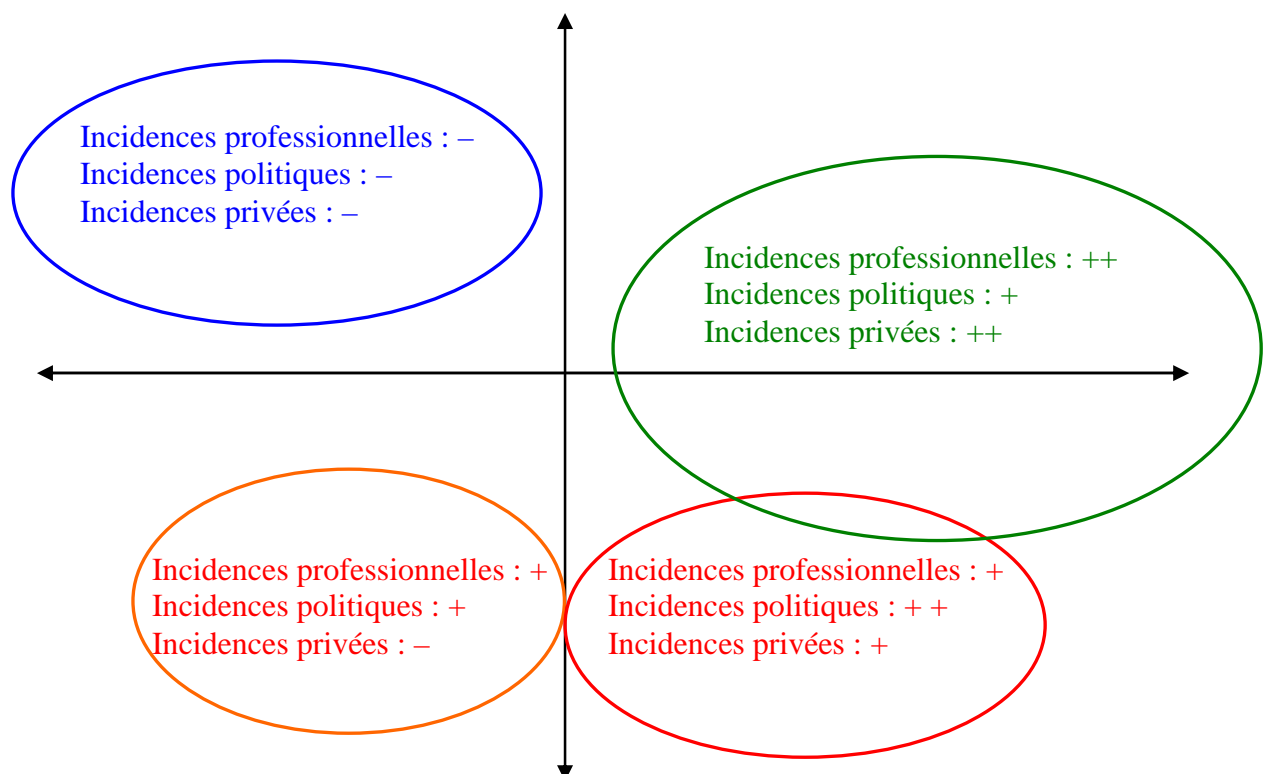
Incidences professionnelles : –
Incidences politiques : –
Incidences privées : –

Incidences professionnelles : ++
Incidences politiques : +
Incidences privées : ++

Incidences professionnelles : +
Incidences politiques : +
Incidences privées : –

Incidences professionnelles : +
Incidences politiques : + +
Incidences privées : +